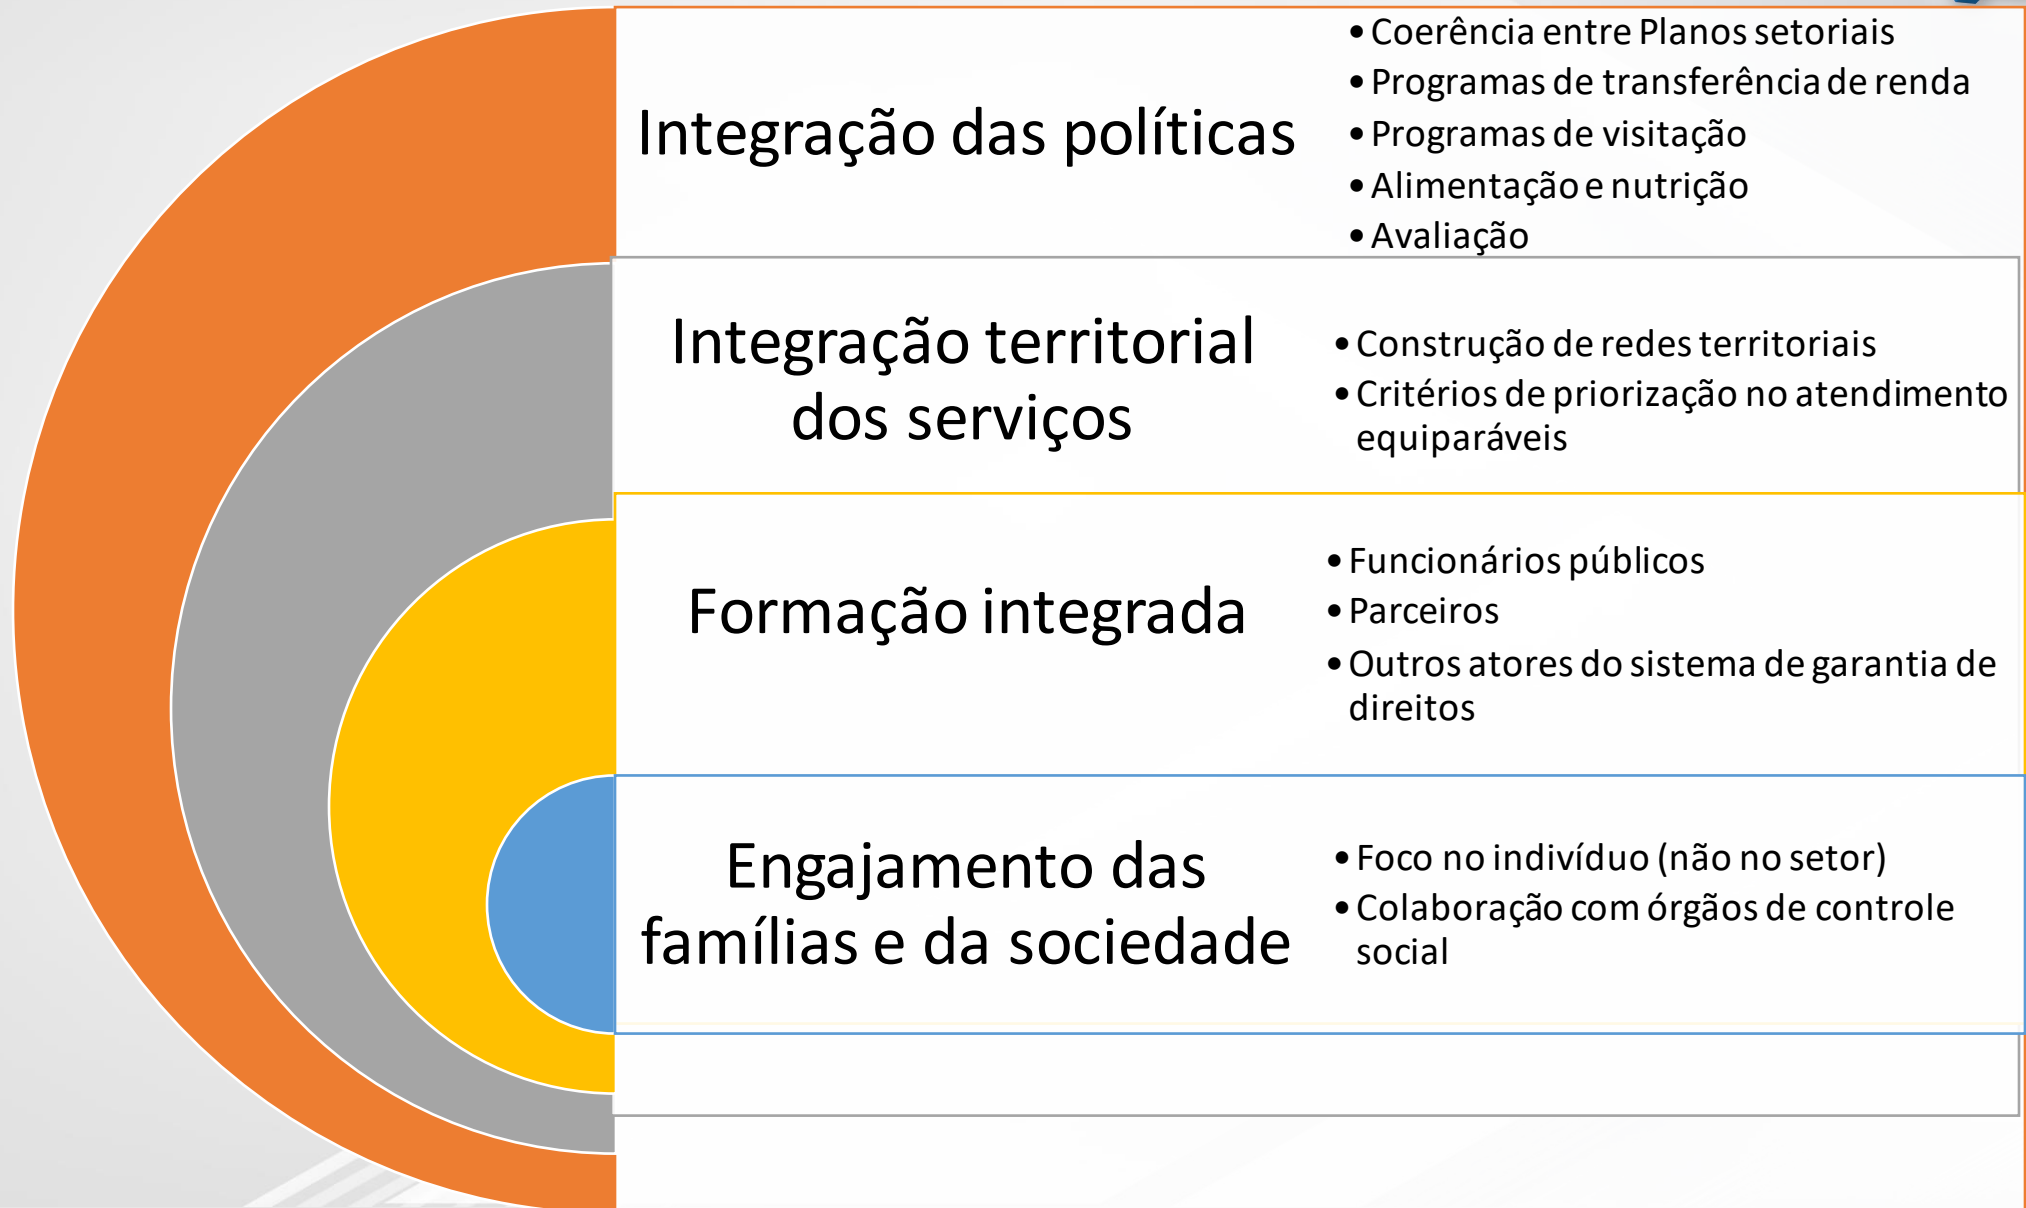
Integração das políticas

- Coerência entre Planos setoriais
- Programas de transferência de renda
- Programas de visitação
- Alimentação e nutrição
- Avaliação

Integração territorial dos serviços

- Construção de redes territoriais
- Critérios de priorização no atendimento equiparáveis

Formação integrada

- Funcionários públicos
- Parceiros
- Outros atores do sistema de garantia de direitos

Engajamento das famílias e da sociedade

- Foco no indivíduo (não no setor)
- Colaboração com órgãos de controle social